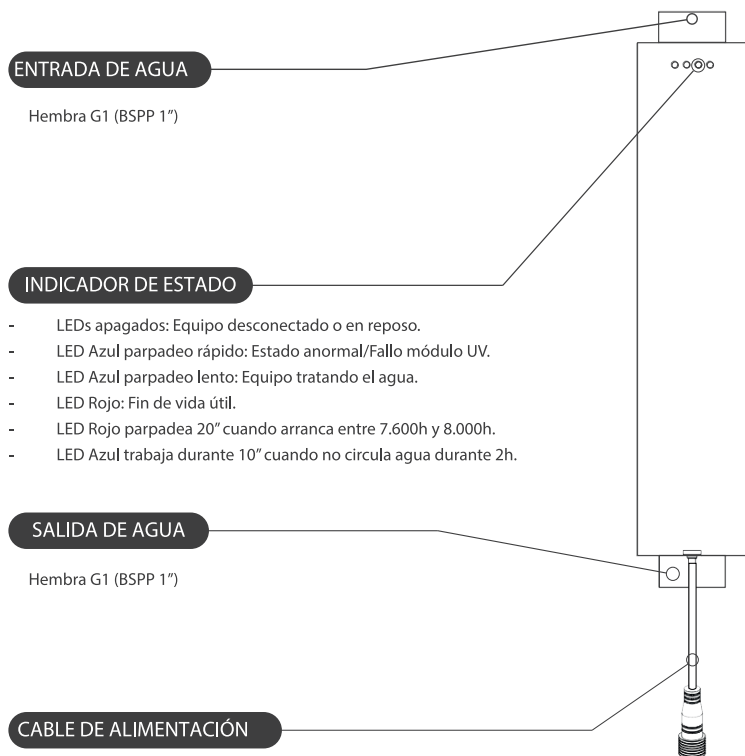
ENTRADA DE AGUA

Hembra G1 (BSPP 1")

INDICADOR DE ESTADO

- LEDs apagados: Equipo desconectado o en reposo.
- LED Azul parpadeo rápido: Estado anormal/Fallo módulo UV.
- LED Azul parpadeo lento: Equipo tratando el agua.
- LED Rojo: Fin de vida útil.
- LED Rojo parpadea 20" cuando arranca entre 7.600h y 8.000h.
- LED Azul trabaja durante 10" cuando no circula agua durante 2h.

SALIDA DE AGUA

Hembra G1 (BSPP 1")

CABLE DE ALIMENTACIÓN